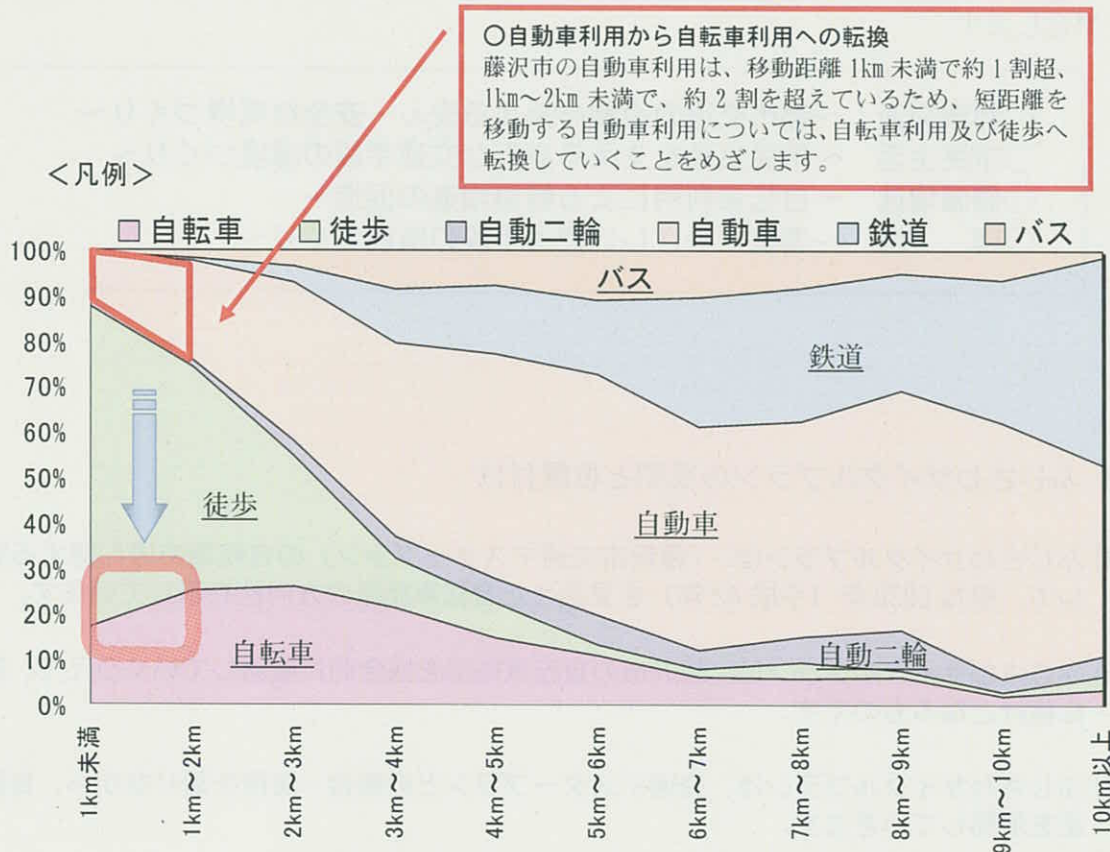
○自動車利用から自転車利用への転換
藤沢市の自動車利用は、移動距離 1km 未満で約 1 割超、1km～2km 未満で、約 2 割を超えているため、短距離を移動する自動車利用については、自転車利用及び徒歩へ転換していくことをめざします。

<凡例>

□自転車 □徒歩 □自動二輪 □自動車 □鉄道 □バス

100%
90%
80%
70%
60%
50%
40%
30%
20%
10%
0%

バス
鉄道
徒歩
自動車
自転車
自動二輪

1km未満
1km～2km
2km～3km
3km～4km
4km～5km
5km～6km
6km～7km
7km～8km
8km～9km
9km～10km
10km以上